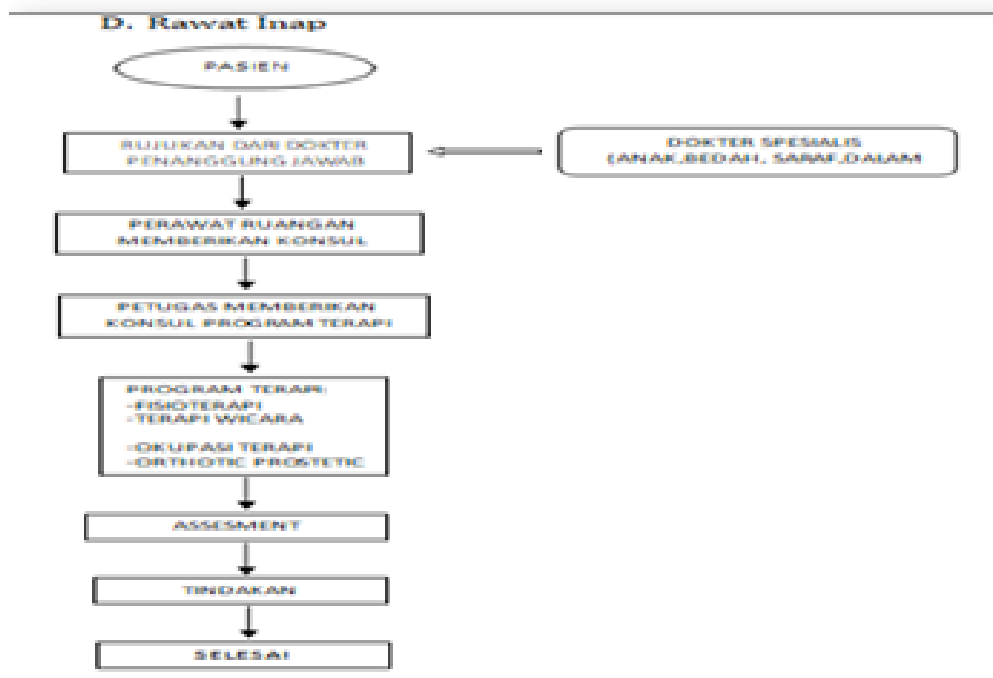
D. Rawat Inap

PASIEN

RUJUKAN DARI DOKTER PENANGGUNG JAWAB

DOKTER SPESIALIS (ANAK,BEDAH, SARAF,DALAM

PERAWAT RUANGAN MEMBERIKAN KONSUL

PETUGAS MEMBERIKAN KONSUL PROGRAM TERAPI

PROGRAM TERAPI:
-FISIOTERAPI
-TERAPI WICARA
-OKUPASI TERAPI
-ORTHOTIC PROSTETIC

ASSESMENT

TINDAKAN

SELESAI